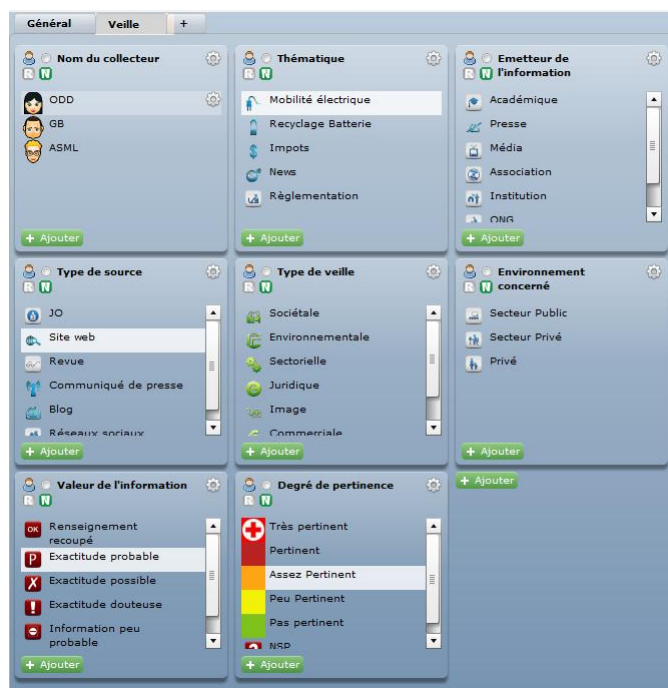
Général | Veille | +

R N Nom du collecteur
ODD
GB
ASML
+ Ajouter

R N Thématique
Mobilité électrique
Recyclage Batterie
Impots
News
Règlementation
+ Ajouter

R N Emetteur de l'information
Académique
Presse
Média
Association
Institution
ONG
+ Ajouter

R N Type de source
JO
Site web
Revue
Communiqué de presse
Blog
Réseaux sociaux
+ Ajouter

R N Type de veille
Sociétale
Environnementale
Sectorielle
Juridique
Image
Commerciale
+ Ajouter

R N Environnement concerné
Secteur Public
Secteur Privé
Privé
+ Ajouter

+ Ajouter

R N Valeur de l'information
OK Renseignement recoupé
P Exactitude probable
Exactitude possible
Exactitude douteuse
Information peu probable
+ Ajouter

R N Degré de pertinence
Très pertinent
Pertinent
Assez Pertinent
Peu Pertinent
Pas pertinent
NSP
+ Ajouter